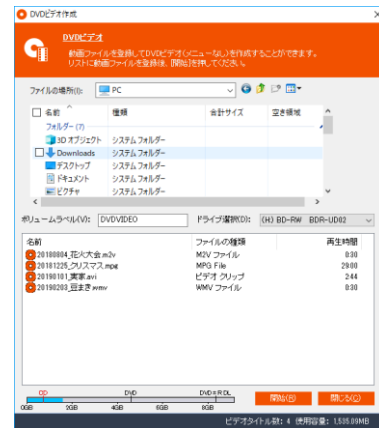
DVDビデオ作成

DVDビデオ

動画ファイルを登録してDVDビデオ(メニューなし)を作成することができます。
リストに動画ファイルを登録後、[開始]を押してください。

ファイルの場所(I): PC

| 名前 | 種類 | 合計サイズ | 空き領域 |
|---|---|---|---|
| フォルダー (7) | | | |
| 3D オブジェクト | システム フォルダー | | |
| Downloads | システム フォルダー | | |
| デスクトップ | システム フォルダー | | |
| ドキュメント | システム フォルダー | | |
| ピクチャ | システム フォルダー | | |

ボリュームラベル(V): DVDVIDEO
ドライブ選択(D): (H:) BD-RW BDR-UD02

| 名前 | ファイルの種類 | 再生時間 |
|---|---|---|
| 20180804_花火大会.m2v | M2V ファイル | 8:30 |
| 20181225_クリスマス.mpg | MPG File | 29:00 |
| 20190101_実家.avi | ビデオ クリップ | 2:44 |
| 20190203_豆まき.wmv | WMV ファイル | 8:30 |

CD DVD DVD±R DL
0GB 2GB 4GB 6GB 8GB

開始(S) 閉じる(C)

ビデオタイトル数: 4 使用容量: 1,535.09MB